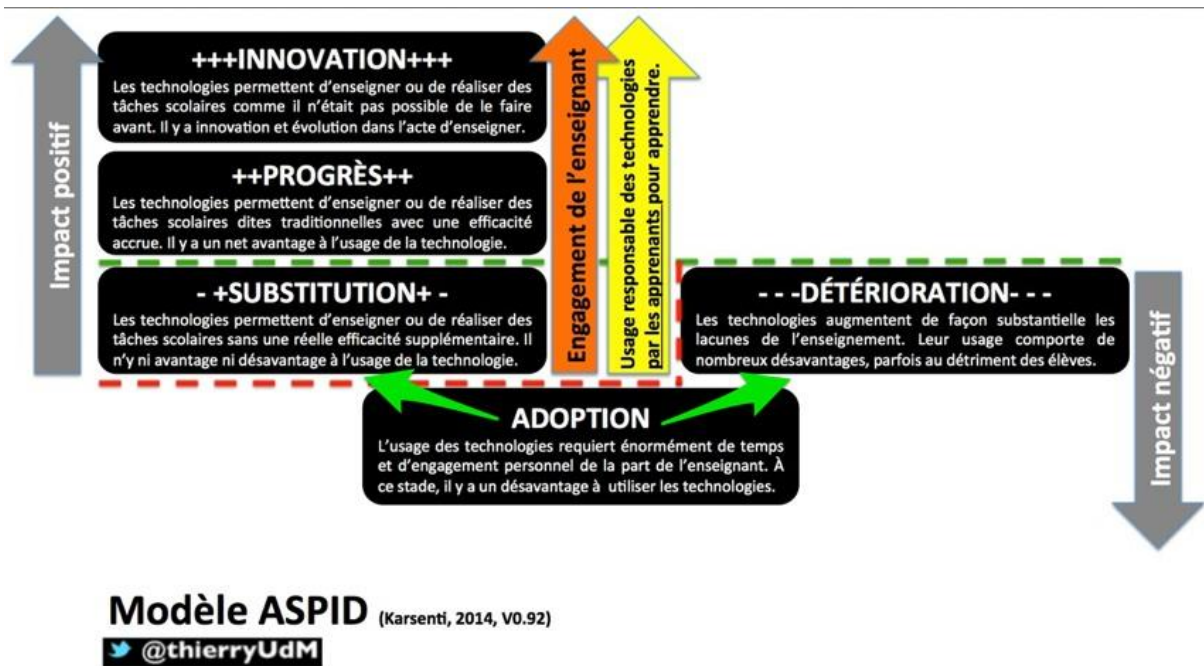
Impact positif

+++INNOVATION+++
Les technologies permettent d'enseigner ou de réaliser des tâches scolaires comme il n'était pas possible de le faire avant. Il y a innovation et évolution dans l'acte d'enseigner.

++PROGRÈS++
Les technologies permettent d'enseigner ou de réaliser des tâches scolaires dites traditionnelles avec une efficacité accrue. Il y a un net avantage à l'usage de la technologie.

- +SUBSTITUTION+ -
Les technologies permettent d'enseigner ou de réaliser des tâches scolaires sans une réelle efficacité supplémentaire. Il n'y ni avantage ni désavantage à l'usage de la technologie.

Engagement de l'enseignant

Usage responsable des technologies par les apprenants pour apprendre.

- - -DÉTÉRIORATION- - -
Les technologies augmentent de façon substantielle les lacunes de l'enseignement. Leur usage comporte de nombreux désavantages, parfois au détriment des élèves.

Impact négatif

ADOPTION
L'usage des technologies requiert énormément de temps et d'engagement personnel de la part de l'enseignant. À ce stade, il y a un désavantage à utiliser les technologies.

Modèle ASPID (Karsenti, 2014, V0.92)
@thierryUdM